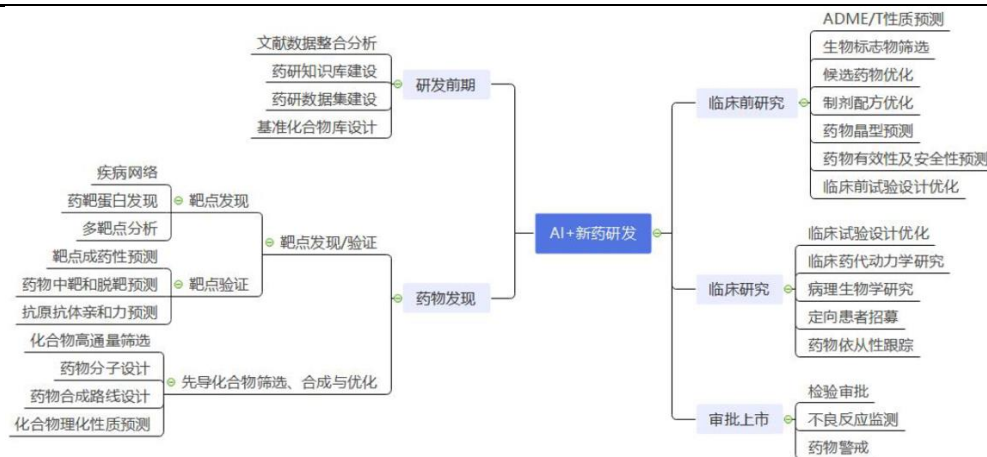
AI+新药研发

研发前期
文献数据整合分析
药研知识库建设
药研数据集建设
基准化合物库设计

药物发现
靶点发现/验证
靶点发现
疾病网络
药靶蛋白发现
多靶点分析
靶点验证
靶点成药性预测
药物中靶和脱靶预测
抗原抗体亲和力预测
先导化合物筛选、合成与优化
化合物高通量筛选
药物分子设计
药物合成路线设计
化合物理化性质预测

临床前研究
ADME/T性质预测
生物标志物筛选
候选药物优化
制剂配方优化
药物晶型预测
药物有效性及安全性预测
临床前试验设计优化

临床研究
临床试验设计优化
临床药代动力学研究
病理生物学研究
定向患者招募
药物依从性跟踪

审批上市
检验审批
不良反应监测
药物警戒